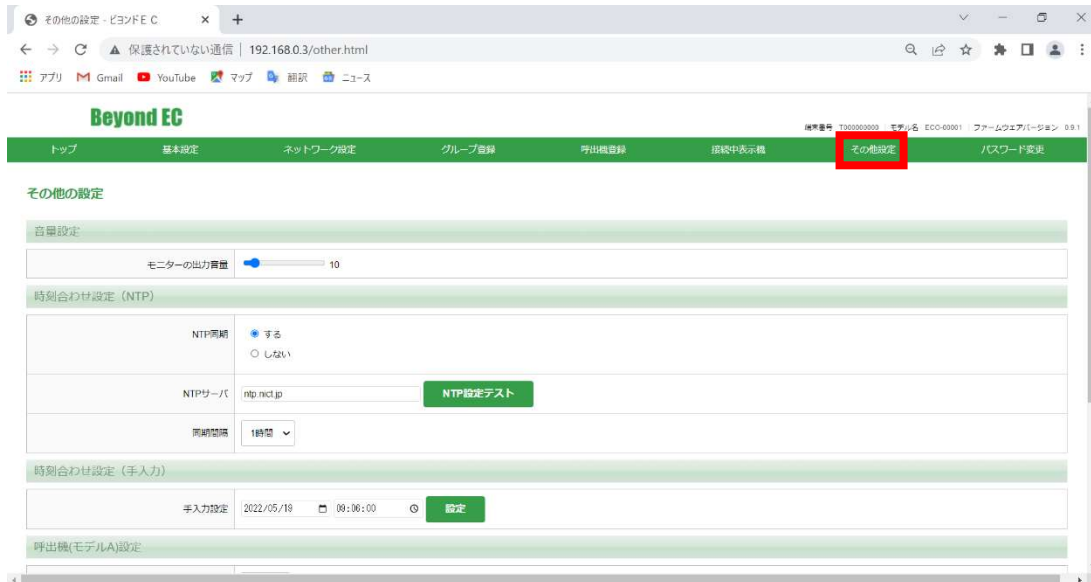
その他の設定 - ビヨンドE C × +

保護されていない通信 | 192.168.0.3/other.html

アプリ Gmail YouTube マップ 翻訳 ニュース

Beyond EC

端末番号 T000000000 モデル名 ECO-00001 ファームウエアバージョン 0.9.1

トップ 基本設定 ネットワーク設定 グループ登録 呼出機登録 接続中表示機 その他設定 パスワード変更

その他の設定

音量設定

| モニターの出力音量 | 10 |
|---|---|

時刻合わせ設定（NTP）

| NTP同期 | ◉ する ○ しない |
|---|---|
| NTPサーバ | ntp.nict.jp NTP設定テスト |
| 同期間隔 | 1時間 |

時刻合わせ設定（手入力）

| 手入力設定 | 2022/05/19 09:06:00 設定 |
|---|---|

呼出機(モデルA)設定